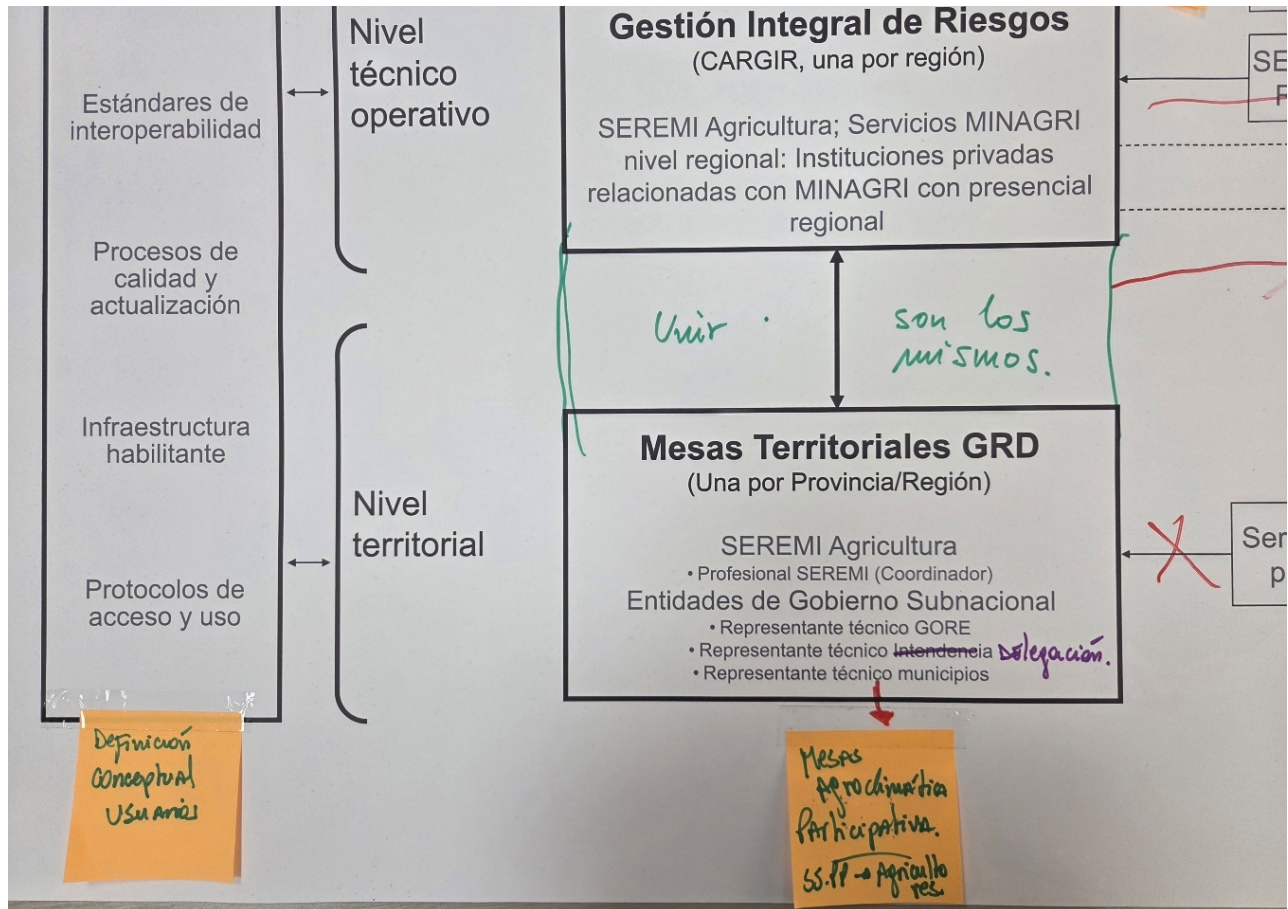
Estándares de interoperabilidad

Procesos de calidad y actualización

Infraestructura habilitante

Protocolos de acceso y uso

Definición conceptual usuarios

Nivel técnico operativo

Nivel territorial

Gestión Integral de Riesgos
(CARGIR, una por región)

SEREMI Agricultura; Servicios MINAGRI nivel regional: Instituciones privadas relacionadas con MINAGRI con presencial regional

Unir · son los mismos.

Mesas Territoriales GRD
(Una por Provincia/Región)

SEREMI Agricultura
• Profesional SEREMI (Coordinador)
Entidades de Gobierno Subnacional
• Representante técnico GORE
• Representante técnico ~~Intendencia~~ Delegación.
• Representante técnico municipios

Mesas Agroclimática Participativa.
SS.PP → Agricultores.

SE
P

Ser
p